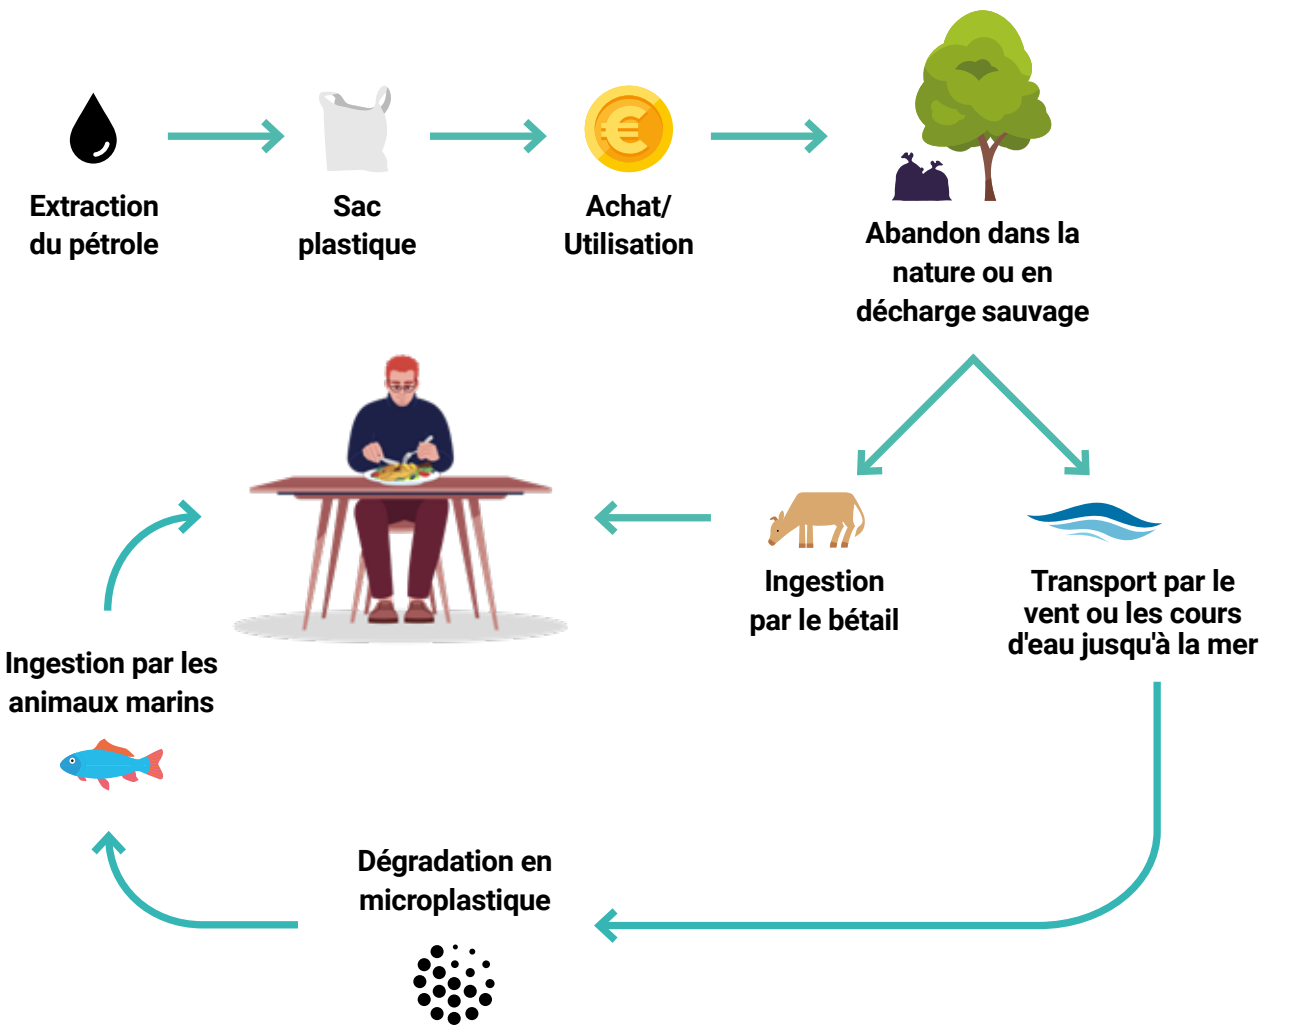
Extraction du pétrole

Sac plastique

Achat/ Utilisation

Abandon dans la nature ou en décharge sauvage

Ingestion par le bétail

Transport par le vent ou les cours d'eau jusqu'à la mer

Dégradation en microplastique

Ingestion par les animaux marins